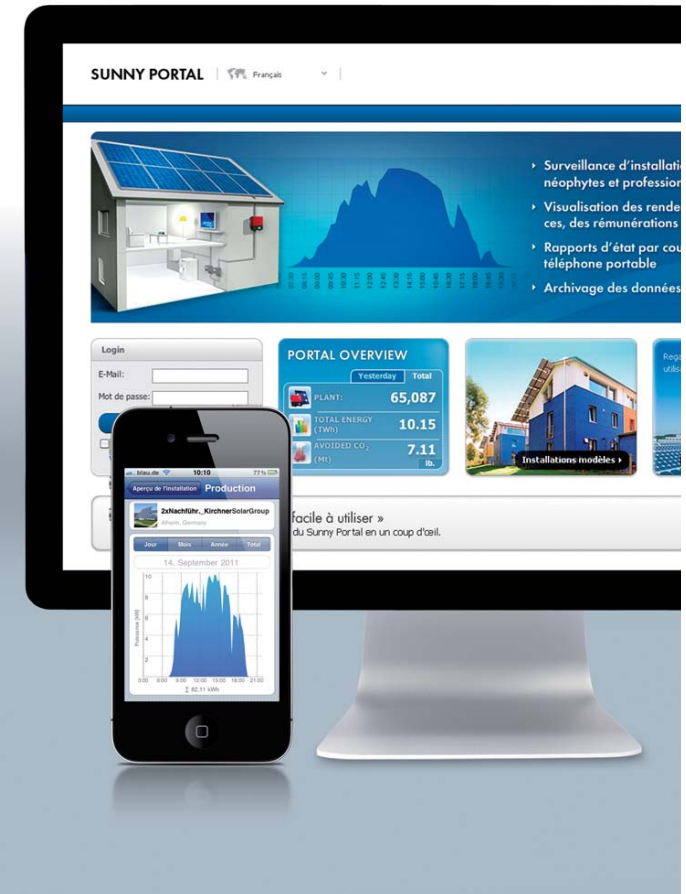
SUNNY PORTAL | Français

› Surveillance d'installati
néophytes et professior

› Visualisation des rende
ces, des rémunérations

› Rapports d'état par cou
téléphone portable

› Archivage des données

Login

E-Mail:

Mot de passe:

PORTAL OVERVIEW

Yesterday | Total

PLANT: 65,087

TOTAL ENERGY (TWh) 10.15

AVOIDED $CO_2$ (Mt) 7.11

lb.

Installations modèles ›

Rega
utilis

facile à utiliser »
du Sunny Portal en un coup d'œil.

blau.de 10:10 71 %

Aperçu de l'installation | Production

2xNachführ._KirchnerSolarGroup
Alheim, Germany

Jour | Mois | Année | Total

14. September 2011

10
8
6
4
2
0

Puissance [kW]

0:00 6:00 9:00 12:00 15:00 18:00 21:00

Σ 62,11 kWh